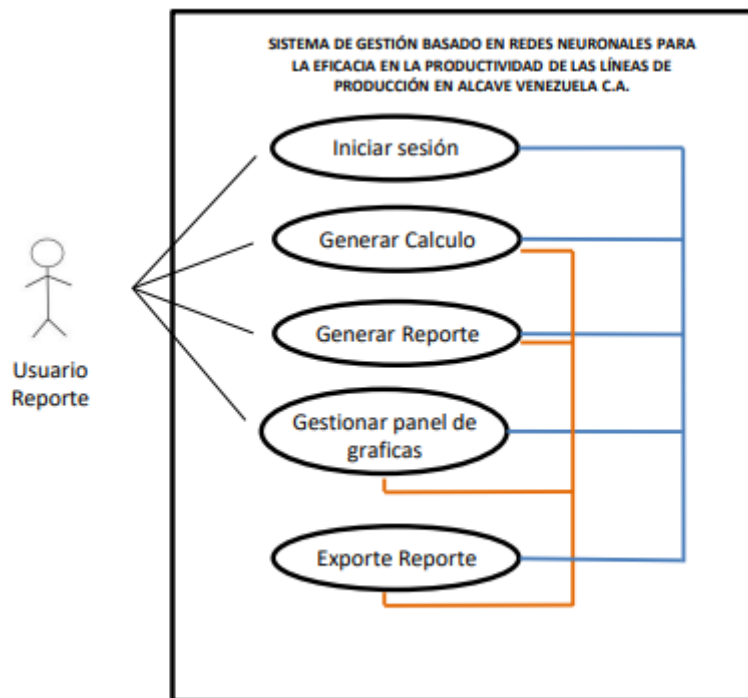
SISTEMA DE GESTIÓN BASADO EN REDES NEURONALES PARA LA EFICACIA EN LA PRODUCTIVIDAD DE LAS LÍNEAS DE PRODUCCIÓN EN ALCAVE VENEZUELA C.A.

Iniciar sesión

Generar Calculo

Generar Reporte

Gestionar panel de graficas

Exporte Reporte

Usuario Reporte